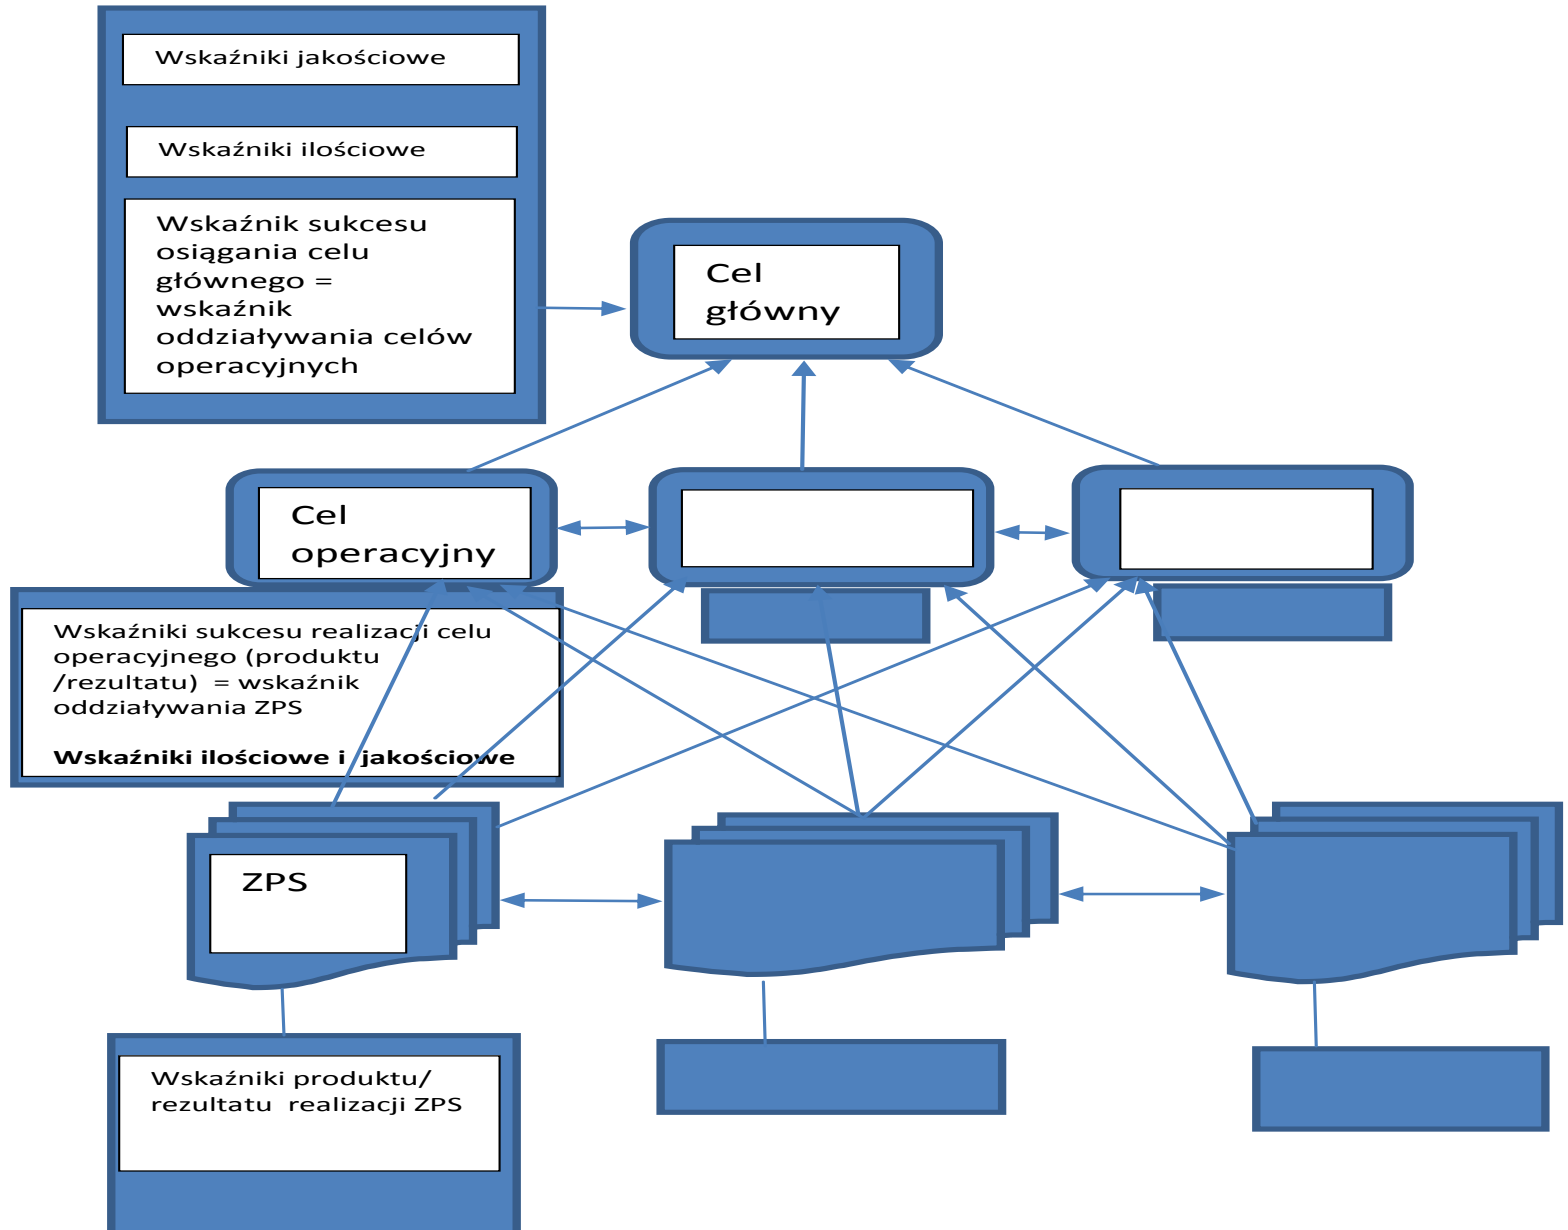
Wskaźniki jakościowe

Wskaźniki ilościowe

Wskaźnik sukcesu osiągania celu głównego = wskaźnik oddziaływania celów operacyjnych

Cel główny

Cel operacyjny

Wskaźniki sukcesu realizacji celu operacyjnego (produktu /rezultatu) = wskaźnik oddziaływania ZPS

**Wskaźniki ilościowe i jakościowe**

ZPS

Wskaźniki produktu/ rezultatu realizacji ZPS